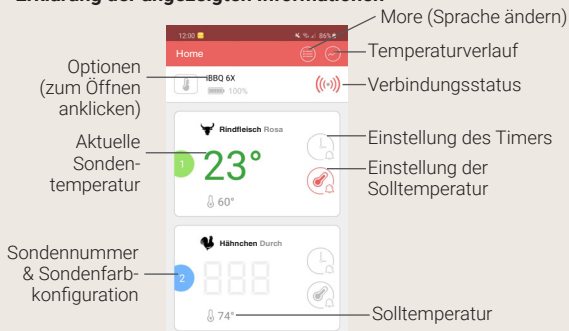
Erklärung der angezeigten Informationen

More (Sprache ändern)

Temperaturverlauf

Verbindungsstatus

Einstellung des Timers

Einstellung der Solltemperatur

Solltemperatur

Optionen (zum Öffnen anklicken)

Aktuelle Sondentemperatur

Sondennummer & Sondenfarbkonfiguration

12:00 86%

Home

iBBQ 6X
100%

Rindfleisch Rosa

1 23°

60°

Hähnchen Durch

2 888

74°